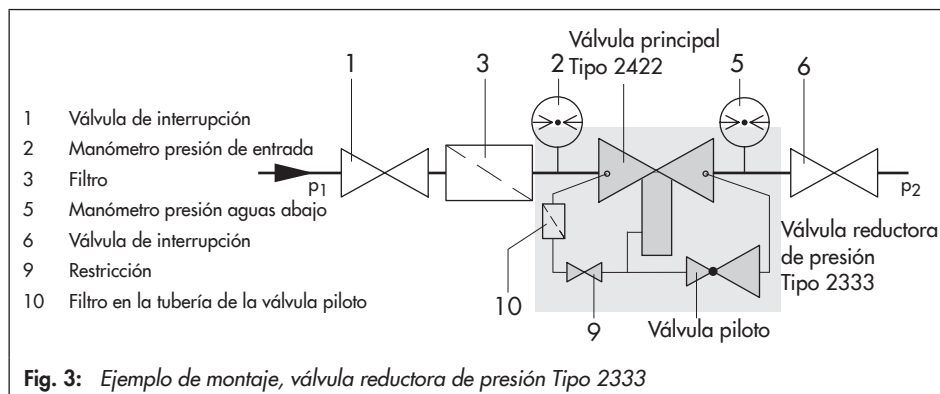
1 Válvula de interrupción
2 Manómetro presión de entrada
3 Filtro
5 Manómetro presión aguas abajo
6 Válvula de interrupción
9 Restricción
10 Filtro en la tubería de la válvula piloto

Válvula principal Tipo 2422

1 3 2 5 6

$p_1$ $p_2$

Válvula reductora de presión Tipo 2333

10 9 Válvula piloto

**Fig. 3:** *Ejemplo de montaje, válvula reductora de presión Tipo 2333*